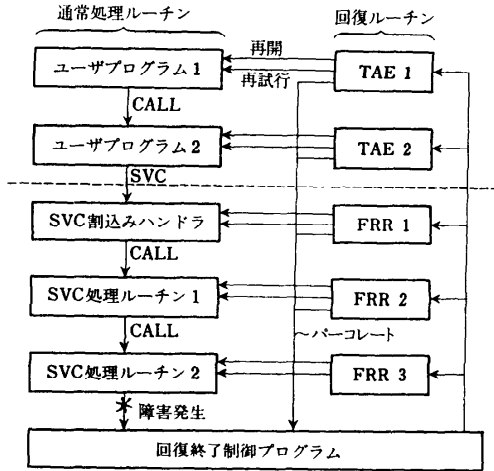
通常処理ルーチン

回復ルーチン

再開

ユーザプログラム1

再試行

TAE 1

CALL

ユーザプログラム2

TAE 2

SVC

SVC割込みハンドラ

FRR 1

CALL

SVC処理ルーチン1

FRR 2

CALL

～パーコレート

SVC処理ルーチン2

FRR 3

障害発生

回復終了制御プログラム